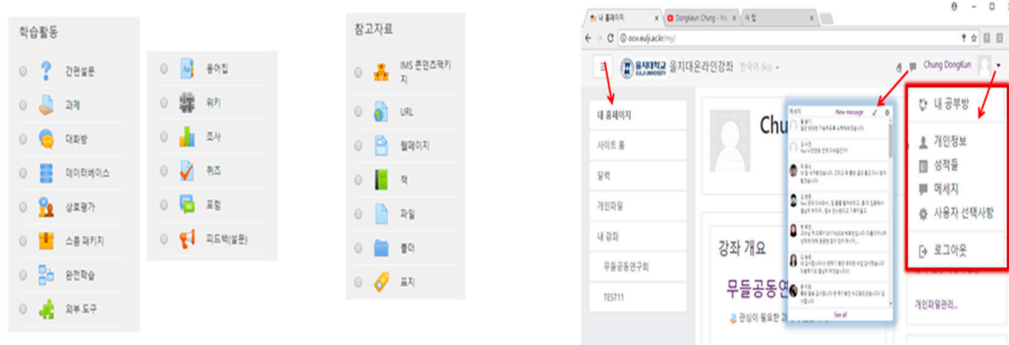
학습활동

간편설문
과제
대화방
데이터베이스
상호평가
스콤 패키지
완전학습
외부 도구

용어집
위키
조사
퀴즈
포럼
피드백(설문)

참고자료

IMS 콘텐츠패키지
URL
웹페이지
책
파일
폴더
표지

내 홈페이지
Dongkun Chung - Yo
새 탭
ocw.eulji.ac.kr/my/
을지대학교 을지대온라인강좌 한국어 (ko)
Chung DongKun
내 홈페이지
사이트 홈
달력
개인파일
내 강좌
무들공동연구회
TEST11
Chu
강좌 개요
무들공동연
관심이 필요한
메세지
New message
See all
내 공부방
개인정보
성적들
메세지
사용자 선택사항
로그아웃
개인파일관리...